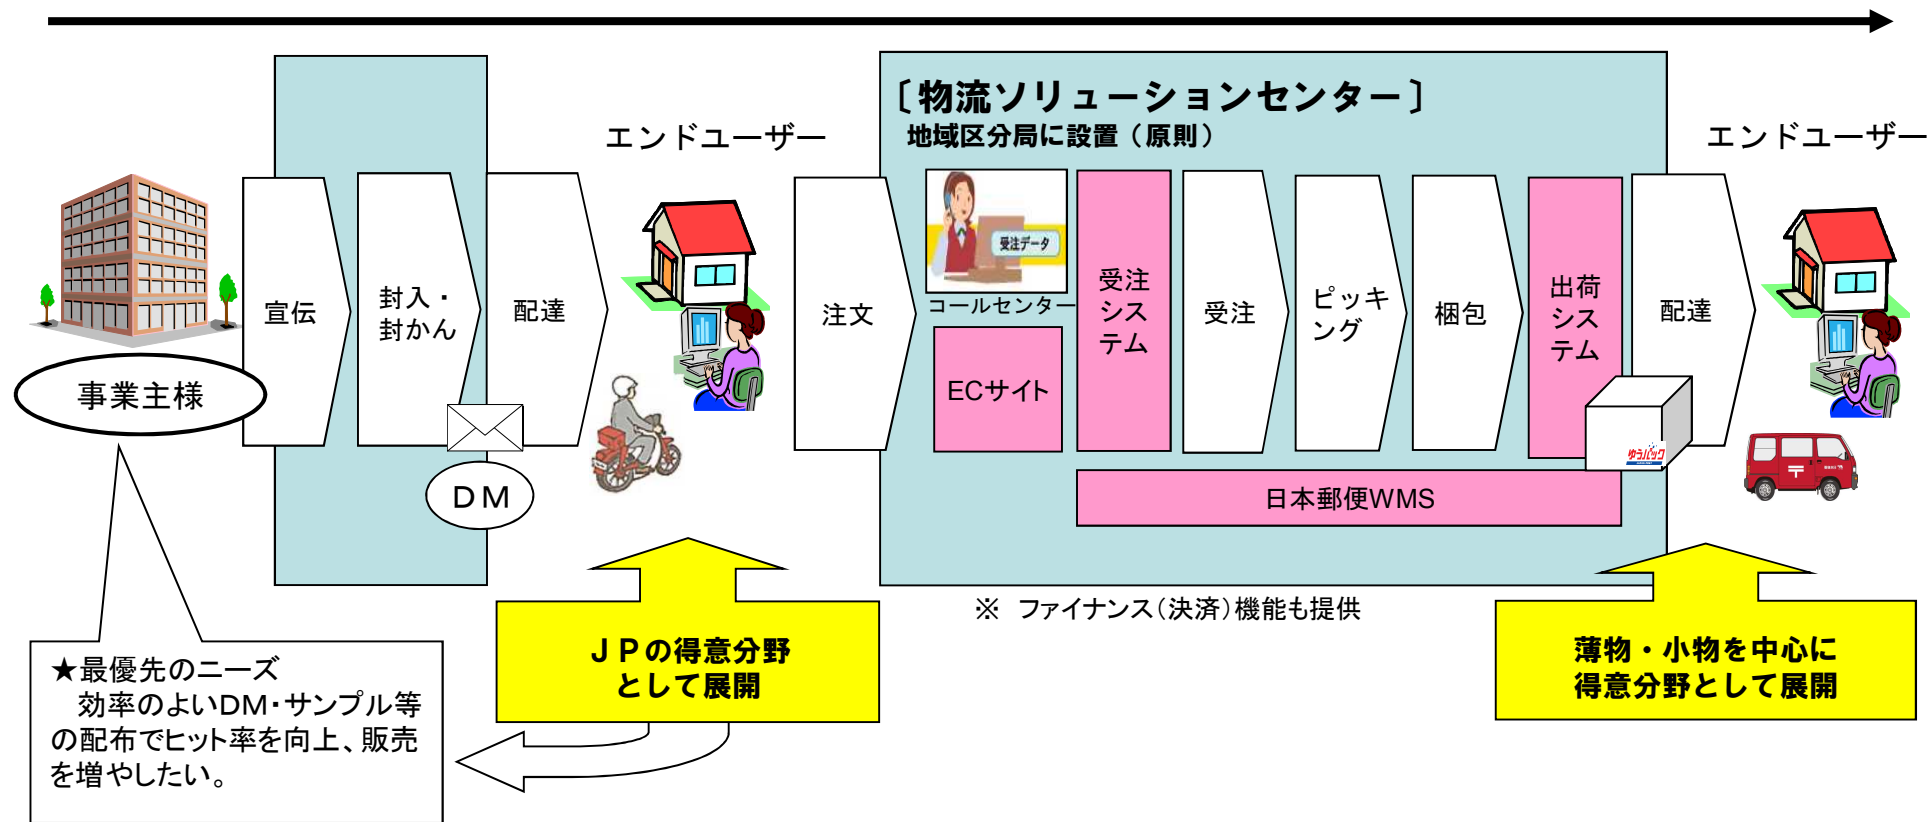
事業主様

宣伝

封入・封かん

配達

DM

エンドユーザー

〔物流ソリューションセンター〕
地域区分局に設置（原則）

注文

受注データ

コールセンター

ECサイト

受注システム

受注

ピッキング

梱包

出荷システム

ゆうパック

日本郵便WMS

配達

エンドユーザー

※ ファイナンス（決済）機能も提供

ＪＰの得意分野として展開

薄物・小物を中心に得意分野として展開

★最優先のニーズ
効率のよいDM･サンプル等の配布でヒット率を向上、販売を増やしたい。